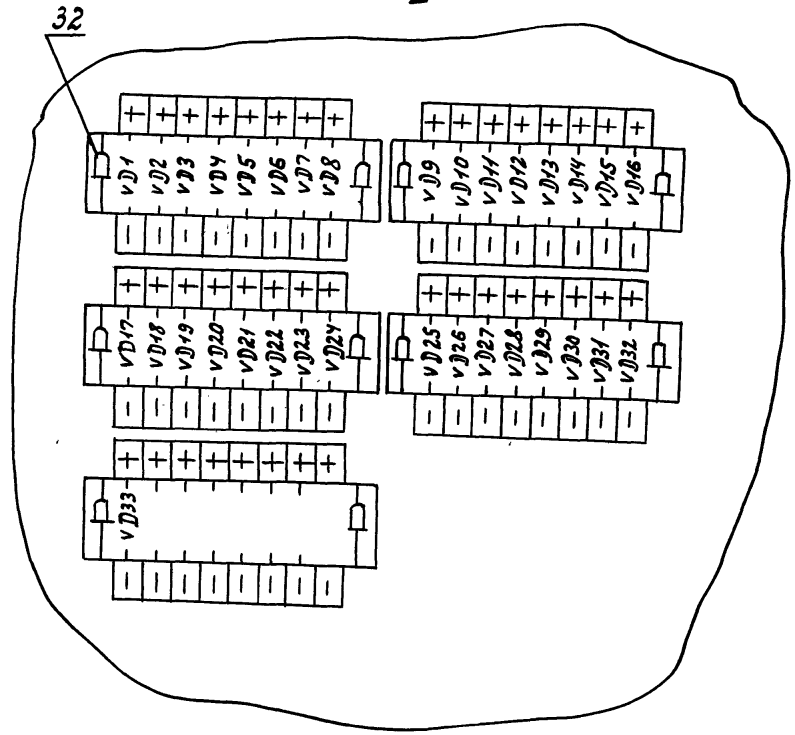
32

+ + + + + + + +
VD1 VD2 VD3 VD4 VD5 VD6 VD7 VD8
− − − − − − − −

+ + + + + + + +
VD9 VD10 VD11 VD12 VD13 VD14 VD15 VD16
− − − − − − − −

+ + + + + + + +
VD17 VD18 VD19 VD20 VD21 VD22 VD23 VD24
− − − − − − − −

+ + + + + + + +
VD25 VD26 VD27 VD28 VD29 VD30 VD31 VD32
− − − − − − − −

+ + + + + + + +
VD33
− − − − − − − −